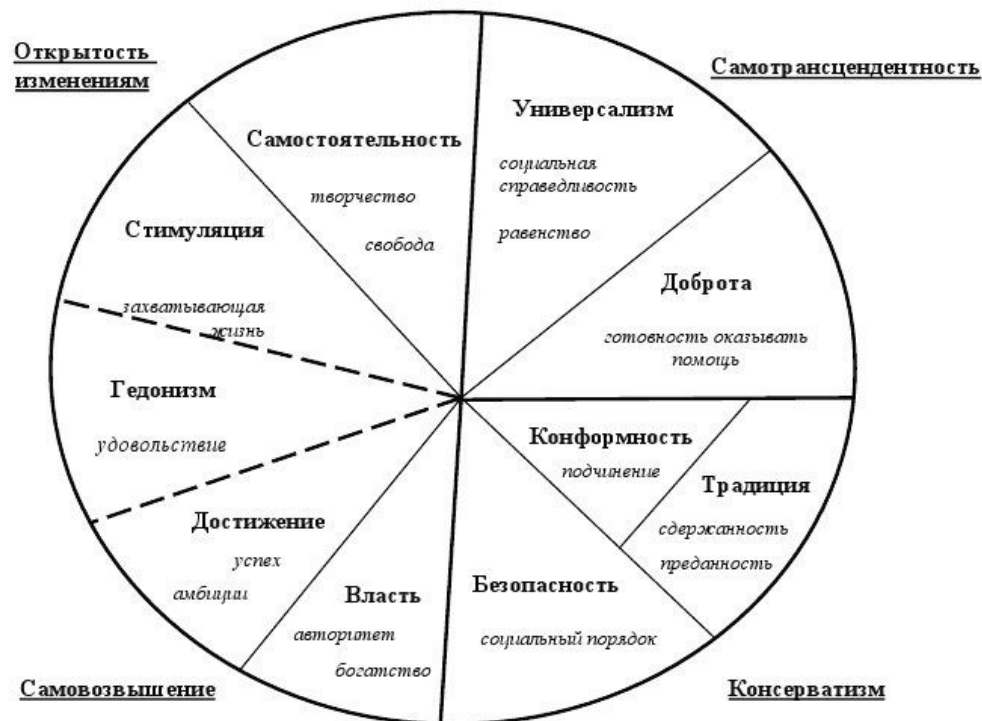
Открытость изменениям

Самотрансцендентность

Самостоятельность
творчество
свобода

Универсализм
социальная справедливость
равенство

Стимуляция
захватывающая жизнь

Доброта
готовность оказывать помощь

Гедонизм
удовольствие

Конформность
подчинение

Традиция
сдержанность
преданность

Достижение
успех
амбиции

Власть
авторитет
богатство

Безопасность
социальный порядок

Самовозвышение

Консерватизм